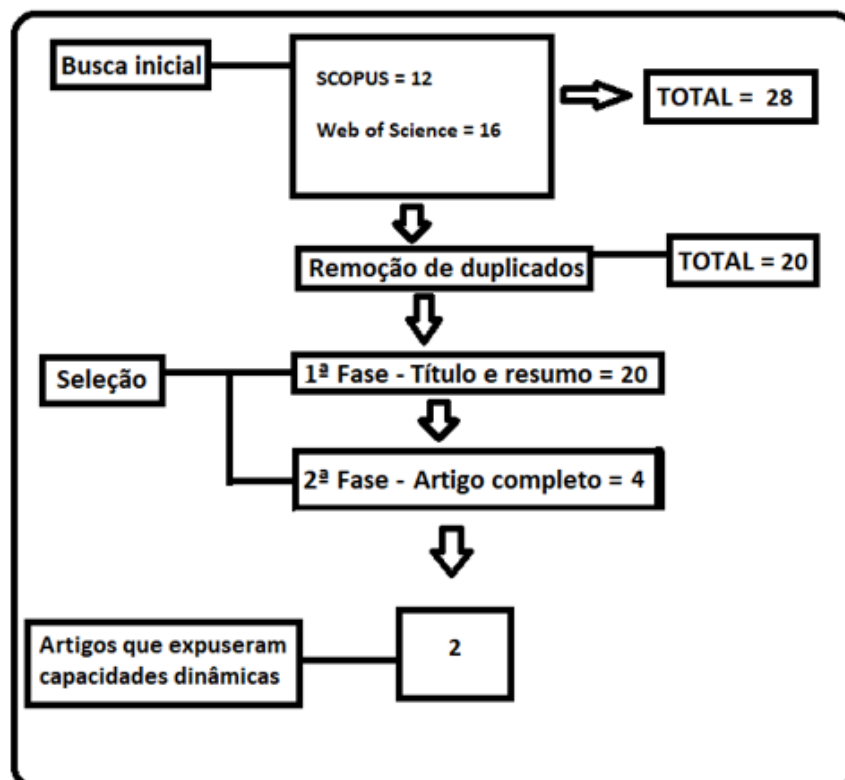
Busca inicial

SCOPUS = 12

Web of Science = 16

TOTAL = 28

Remoção de duplicados

TOTAL = 20

Seleção

1ª Fase - Título e resumo = 20

2ª Fase - Artigo completo = 4

Artigos que expuseram capacidades dinâmicas

2